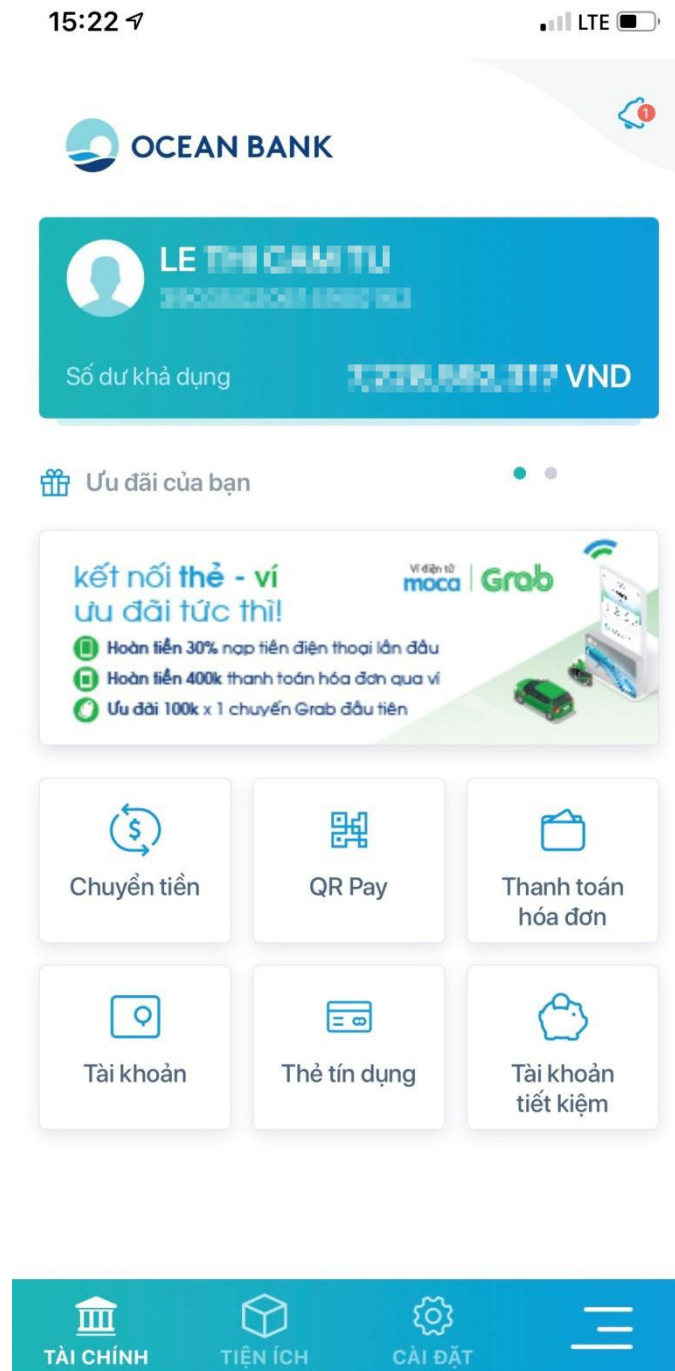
15:22

LTE

1

OCEAN BANK

LE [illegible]

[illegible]

Số dư khả dụng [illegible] VND

Ưu đãi của bạn

kết nối thẻ - ví
ưu đãi tức thì!

Ví điện tử moca | Grab

Hoàn tiền 30% nạp tiền điện thoại lần đầu
Hoàn tiền 400k thanh toán hóa đơn qua ví
Ưu đãi 100k x 1 chuyến Grab đầu tiên

Chuyển tiền

QR Pay

Thanh toán hóa đơn

Tài khoản

Thẻ tín dụng

Tài khoản tiết kiệm

TÀI CHÍNH

TIỆN ÍCH

CÀI ĐẶT